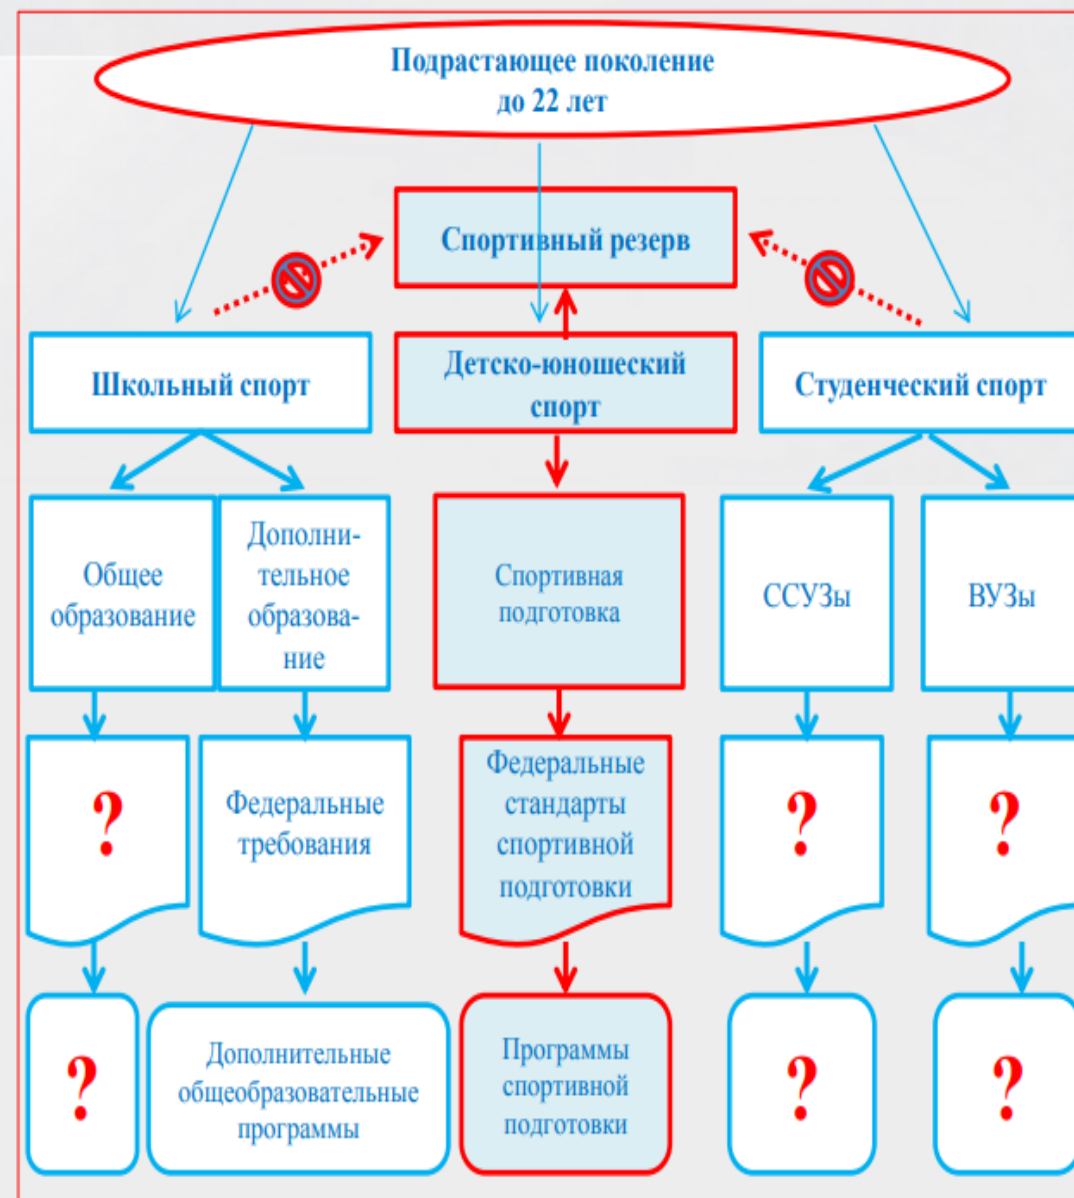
Подрастающее поколение до 22 лет

Спортивный резерв

Школьный спорт

Детско-юношеский спорт

Студенческий спорт

Общее образование

Дополнительное образование

Спортивная подготовка

ССУЗы

ВУЗы

?

Федеральные требования

Федеральные стандарты спортивной подготовки

?

?

?

Дополнительные общеобразовательные программы

Программы спортивной подготовки

?

?